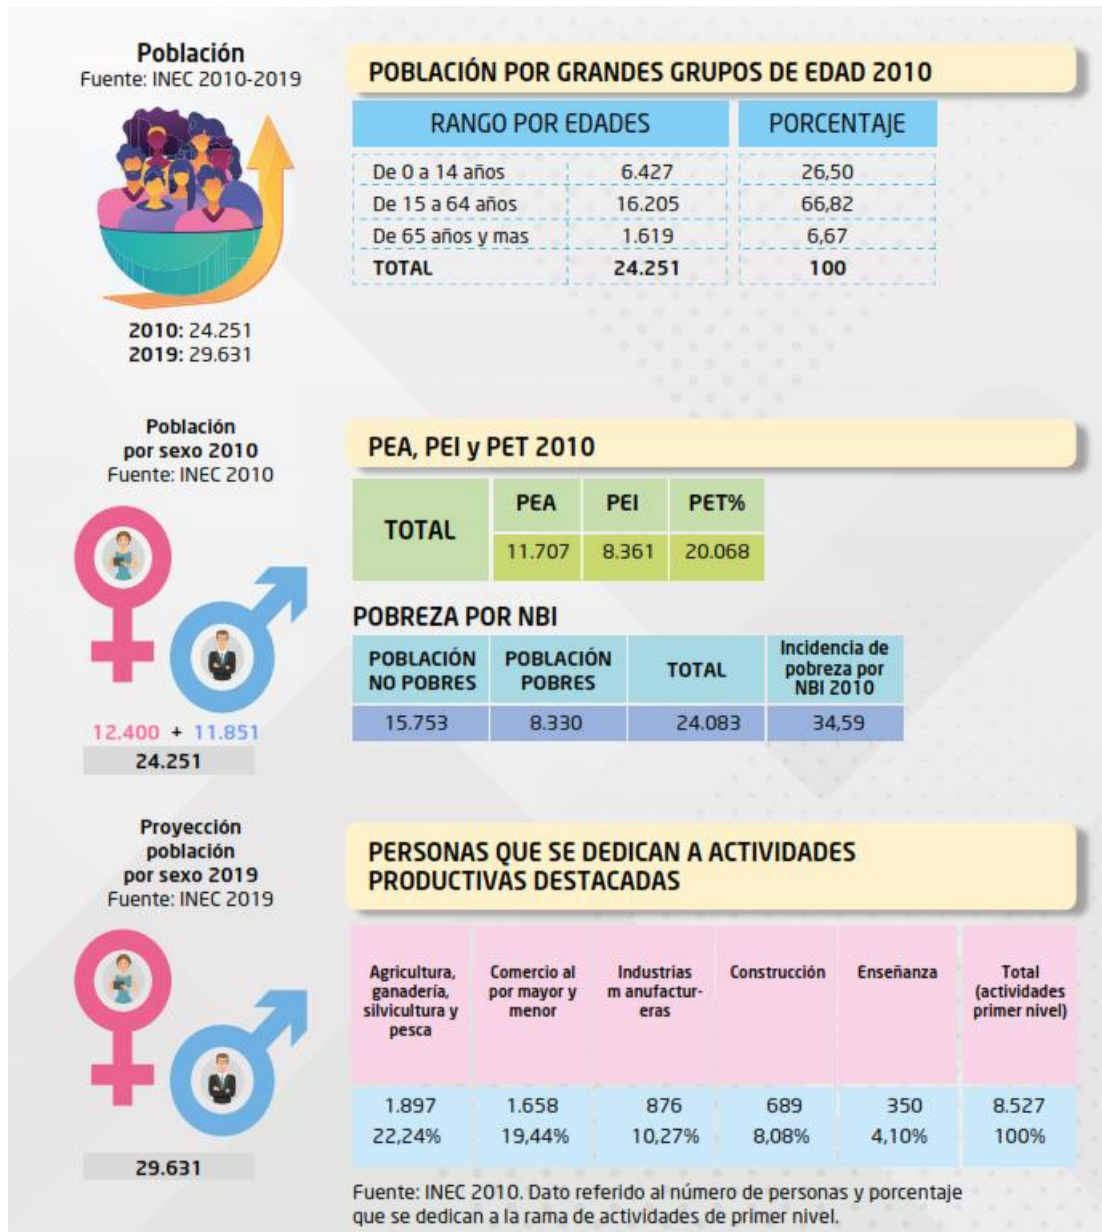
Población
Fuente: INEC 2010-2019

2010: 24.251
2019: 29.631

POBLACIÓN POR GRANDES GRUPOS DE EDAD 2010

| RANGO POR EDADES | | PORCENTAJE |
|---|---|---|
| De 0 a 14 años | 6.427 | 26,50 |
| De 15 a 64 años | 16.205 | 66,82 |
| De 65 años y mas | 1.619 | 6,67 |
| TOTAL | 24.251 | 100 |

Población por sexo 2010
Fuente: INEC 2010

12.400 + 11.851
24.251

PEA, PEI y PET 2010

| | PEA | PEI | PET% |
|---|---|---|---|
| TOTAL | 11.707 | 8.361 | 20.068 |

POBREZA POR NBI

| POBLACIÓN NO POBRES | POBLACIÓN POBRES | TOTAL | Incidencia de pobreza por NBI 2010 |
|---|---|---|---|
| 15.753 | 8.330 | 24.083 | 34,59 |

Proyección población por sexo 2019
Fuente: INEC 2019

29.631

PERSONAS QUE SE DEDICAN A ACTIVIDADES PRODUCTIVAS DESTACADAS

| Agricultura, ganadería, silvicultura y pesca | Comercio al por mayor y menor | Industrias m anufactur-eras | Construcción | Enseñanza | Total (actividades primer nivel) |
|---|---|---|---|---|---|
| 1.897 22,24% | 1.658 19,44% | 876 10,27% | 689 8,08% | 350 4,10% | 8.527 100% |

Fuente: INEC 2010. Dato referido al número de personas y porcentaje que se dedican a la rama de actividades de primer nivel.